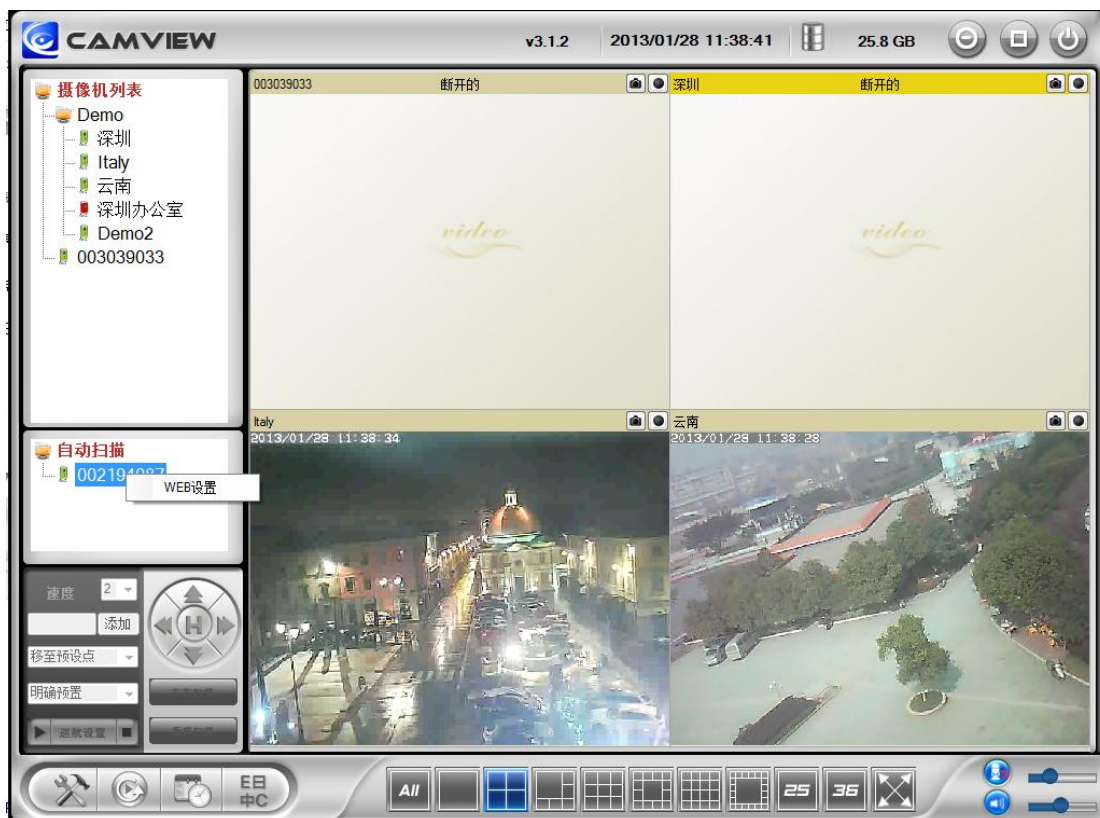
CAMVIEW v3.1.2 2013/01/28 11:38:41 25.8 GB

摄像机列表
Demo
深圳
Italy
云南
深圳办公室
Demo2
003039033

自动扫描
002194087
WEB设置

速度 2
添加
移至预设点
明确预置
巡航设置

003039033 断开的
video
深圳 断开的
video
Italy
2013/01/28 11:38:34
云南
2013/01/28 11:38:28

EB 中C
All
25
36